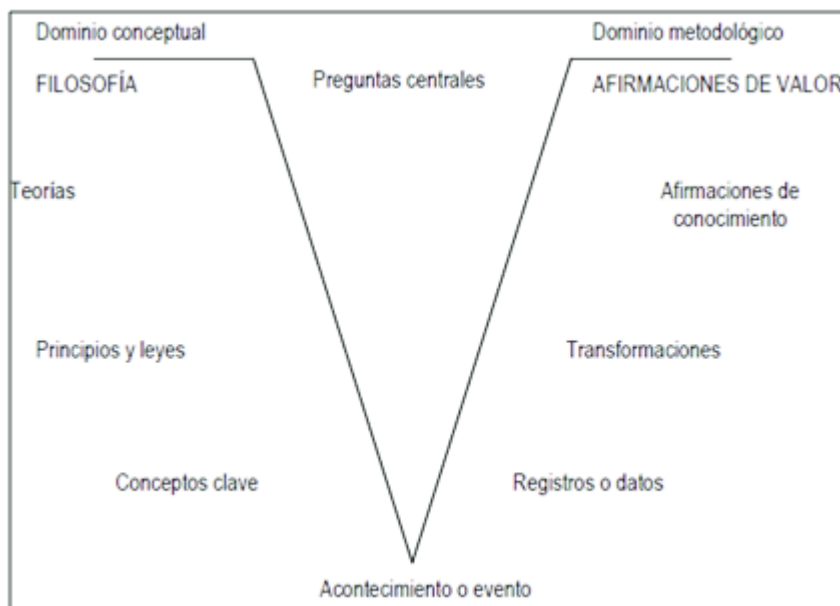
Dominio conceptual

FILOSOFÍA

Preguntas centrales

Dominio metodológico

AFIRMACIONES DE VALOR

Teorías

Afirmaciones de conocimiento

Principios y leyes

Transformaciones

Conceptos clave

Registros o datos

Acontecimiento o evento